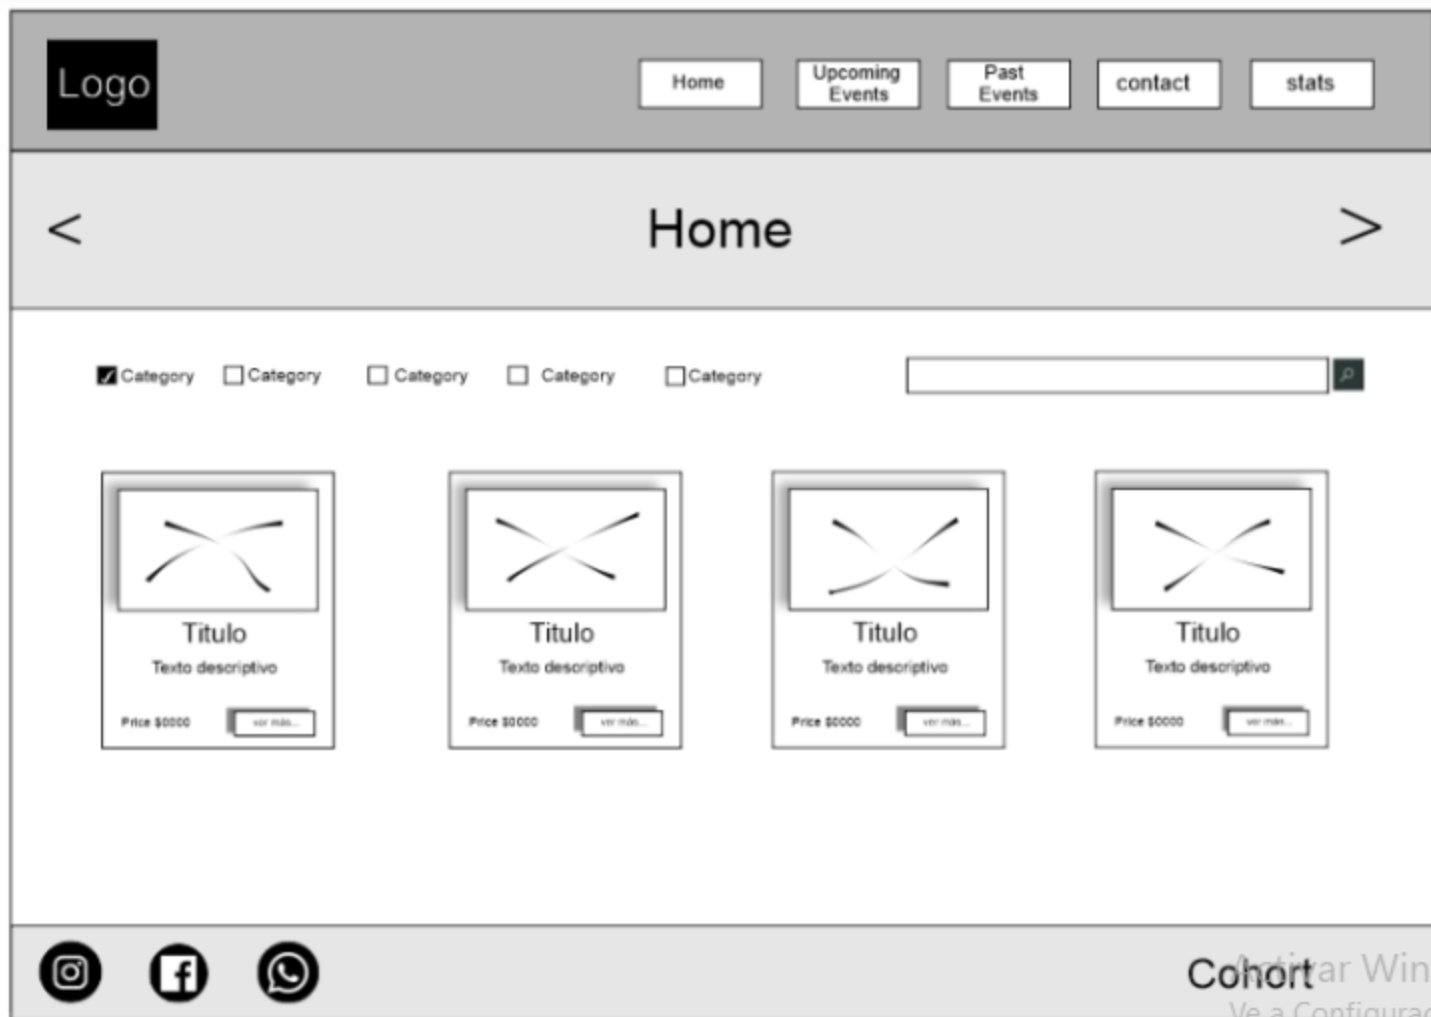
Logo

Home
Upcoming Events
Past Events
contact
stats

<
Home
>

Category
Category
Category
Category
Category

Titulo
Texto descriptivo
Price $0000
ver más...

Titulo
Texto descriptivo
Price $0000
ver más...

Titulo
Texto descriptivo
Price $0000
ver más...

Titulo
Texto descriptivo
Price $0000
ver más...

Cohort

Activar Win
Ve a Configurac